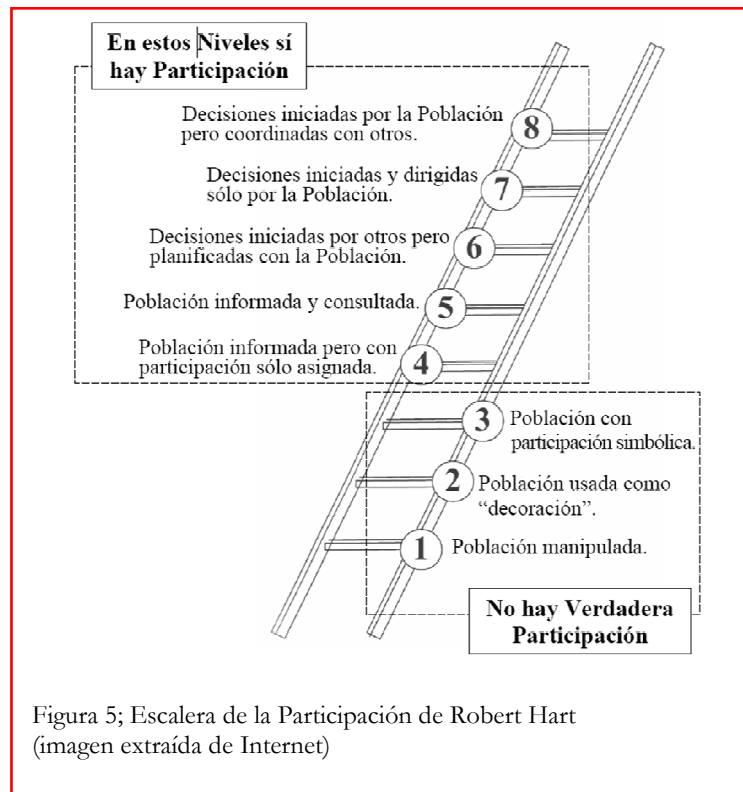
En estos Niveles sí hay Participación

8 Decisiones iniciadas por la Población pero coordinadas con otros.

7 Decisiones iniciadas y dirigidas sólo por la Población.

6 Decisiones iniciadas por otros pero planificadas con la Población.

5 Población informada y consultada.

4 Población informada pero con participación sólo asignada.

3 Población con participación simbólica.

2 Población usada como "decoración".

1 Población manipulada.

No hay Verdadera Participación

Figura 5; Escalera de la Participación de Robert Hart (imagen extraída de Internet)